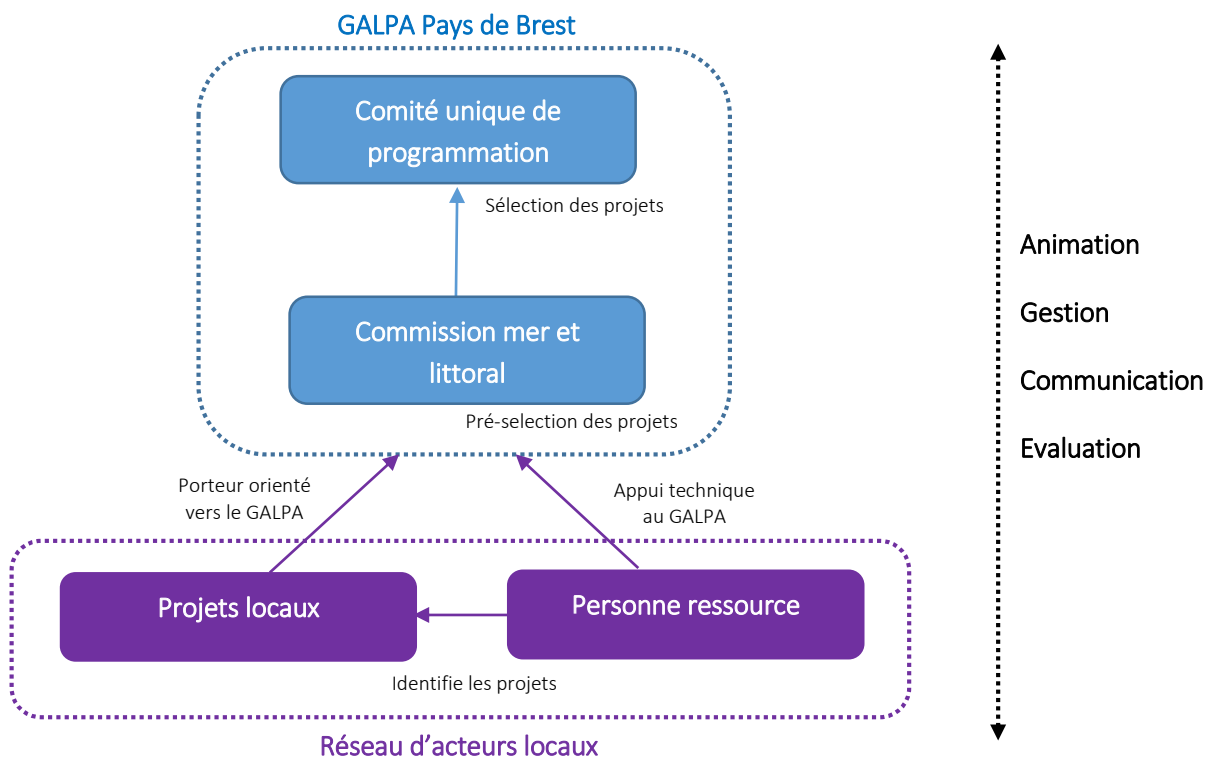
GALPA Pays de Brest

Comité unique de programmation

Sélection des projets

Commission mer et littoral

Pré-selection des projets

Porteur orienté vers le GALPA

Appui technique au GALPA

Projets locaux

Personne ressource

Identifie les projets

Réseau d'acteurs locaux

Animation

Gestion

Communication

Evaluation